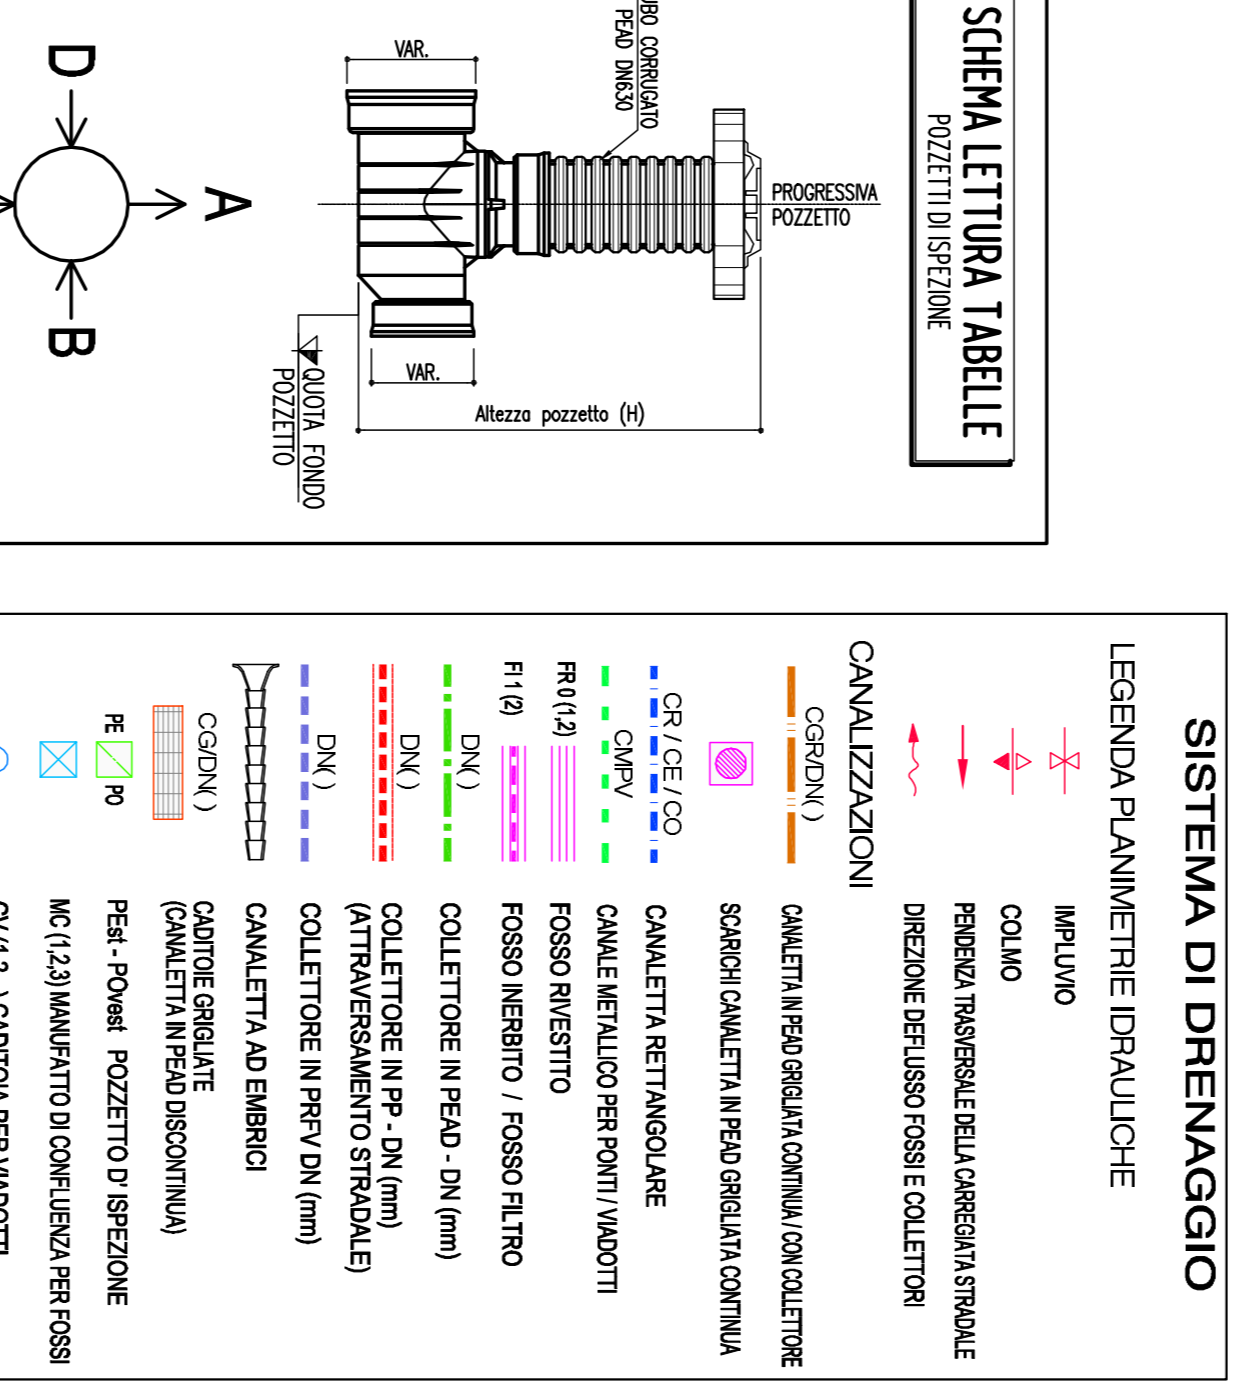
SCHEMA LETTURA TABELLE
POZZETTI DI ISPEZIONE

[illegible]UBO CORRUGATO
PEAD DN630

VAR.

PROGRESSIVA
POZZETTO

VAR.

Altezza pozzetto (H)

QUOTA FONDO
POZZETTO

D
A
B

SISTEMA DI DRENAGGIO
LEGENDA PLANIMETRIE IDRAULICHE

IMPLUVIO
COLMO
PENDENZA TRASVERSALE DELLA CARREGIATA STRADALE
DIREZIONE DEFLUSSO FOSSI E COLLETTORI

CANALIZZAZIONI

CGR/DN( )
CANALETTA IN PEAD GRIGLIATA CONTINUA / CON COLLETTORE
SCARICHI CANALETTA IN PEAD GRIGLIATA CONTINUA
CR / CE / CO
CANALETTA RETTANGOLARE
CMPV
CANALE METALLICO PER PONTI / VIADOTTI
FR 0 (1,2)
FOSSO RIVESTITO
FI 1 (2)
FOSSO INERBITO / FOSSO FILTRO
DN( )
COLLETTORE IN PEAD - DN (mm)
DN( )
COLLETTORE IN PP - DN (mm)
(ATTRAVERSAMENTO STRADALE)
DN( )
COLLETTORE IN PRFV DN (mm)
CANALETTA AD EMBRICI
CG/DN( )
CADITOIE GRIGLIATE
(CANALETTA IN PEAD DISCONTINUA)
PE PO
PEst - POvest POZZETTO D' ISPEZIONE
MC (1,2,3) MANUFATTO DI CONFLUENZA PER FOSSI
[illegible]